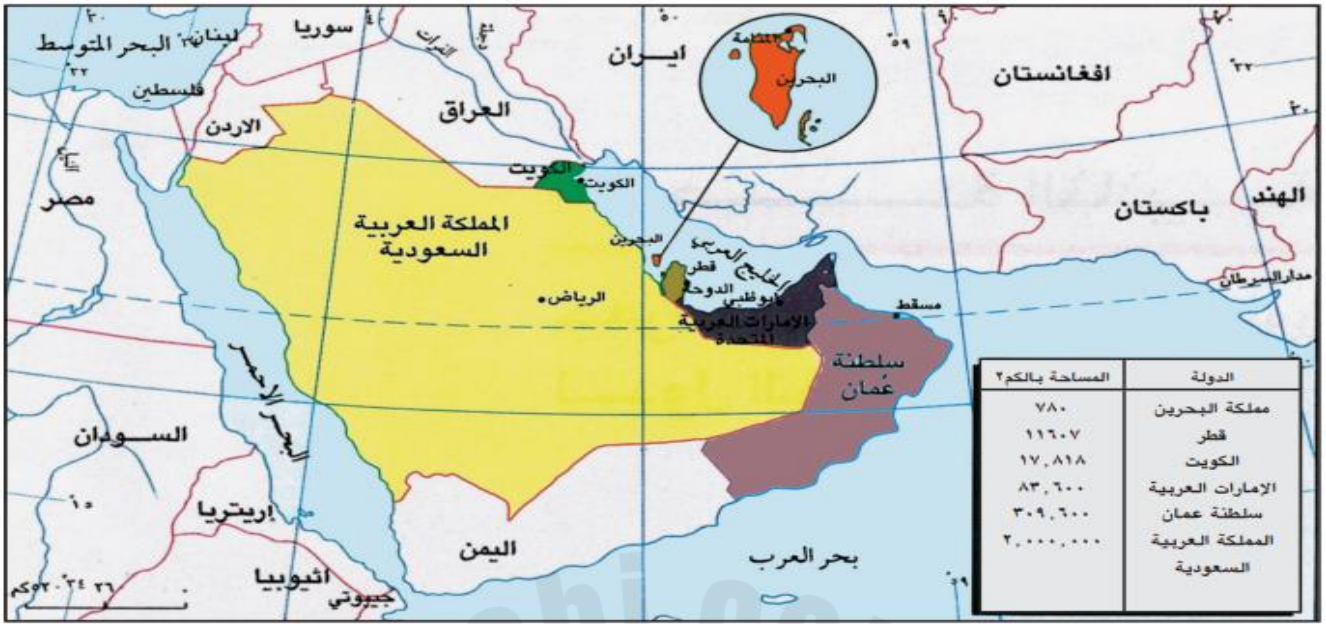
لبنان البحر المتوسط
سوريا
ايـران
المنامة
البحرين
افغانستان
فلسطين
العراق
الاردن
الكويت
الكويت
مصر
المملكة العربية السعودية
البحرين
الخليج العربي
قطر
الدوحة
ابوظبي
الرياض
الإمارات العربية المتحدة
مسقط
الهند
باكستان
مدار السرطان
البحر الأحمر
سلطنة عُمان
السـودان
اريتريا
اليمن
اثيوبيا
جيبوتي
بحر العرب

| الدولة | المساحة بالكم٢ |
|---|---|
| مملكة البحرين | ٧٨٠ |
| قطر | ١١٦٠٧ |
| الكويت | ١٧,٨١٨ |
| الإمارات العربية | ٨٣,٦٠٠ |
| سلطنة عمان | ٣٠٩,٦٠٠ |
| المملكة العربية السعودية | ٢,٠٠٠,٠٠٠ |

٢٠
٣٢
٥٠
٥٩
٢٣
٣٠
١٥
٢٦ ٢٤ ٥٢٠كم